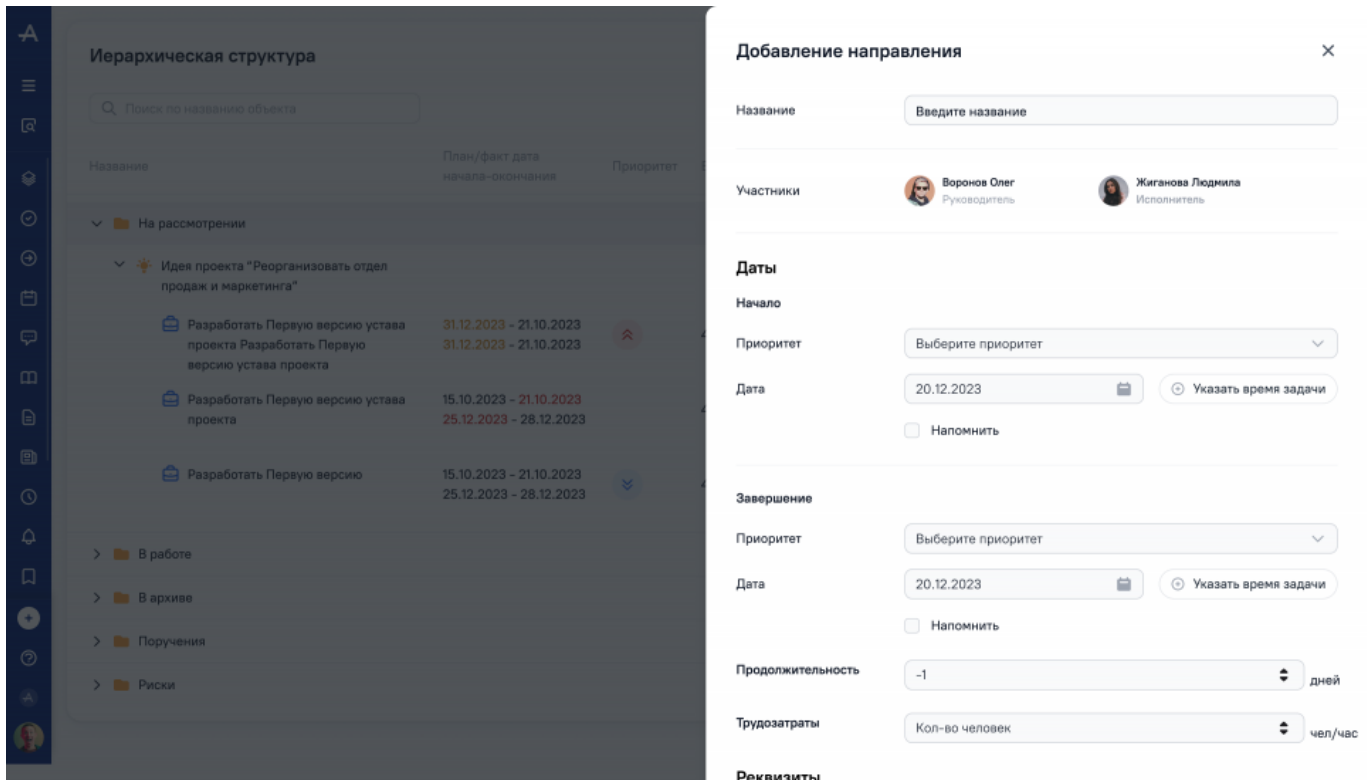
Иерархическая структура

Поиск по названию объекта

Название | План/факт дата начала-окончания | Приоритет

На рассмотрении

Идея проекта "Реорганизовать отдел продаж и маркетинга"

Разработать Первую версию устава проекта Разработать Первую версию устава проекта
31.12.2023 - 21.10.2023
31.12.2023 - 21.10.2023

Разработать Первую версию устава проекта
15.10.2023 - 21.10.2023
25.12.2023 - 28.12.2023

Разработать Первую версию
15.10.2023 - 21.10.2023
25.12.2023 - 28.12.2023

В работе

В архиве

Поручения

Риски

Добавление направления

Название
Введите название

Участники
Воронов Олег
Руководитель
Жиганова Людмила
Исполнитель

Даты

Начало

Приоритет
Выберите приоритет

Дата
20.12.2023
Указать время задачи

Напомнить

Завершение

Приоритет
Выберите приоритет

Дата
20.12.2023
Указать время задачи

Напомнить

Продолжительность
-1
дней

Трудозатраты
Кол-во человек
чел/час

Реквизиты